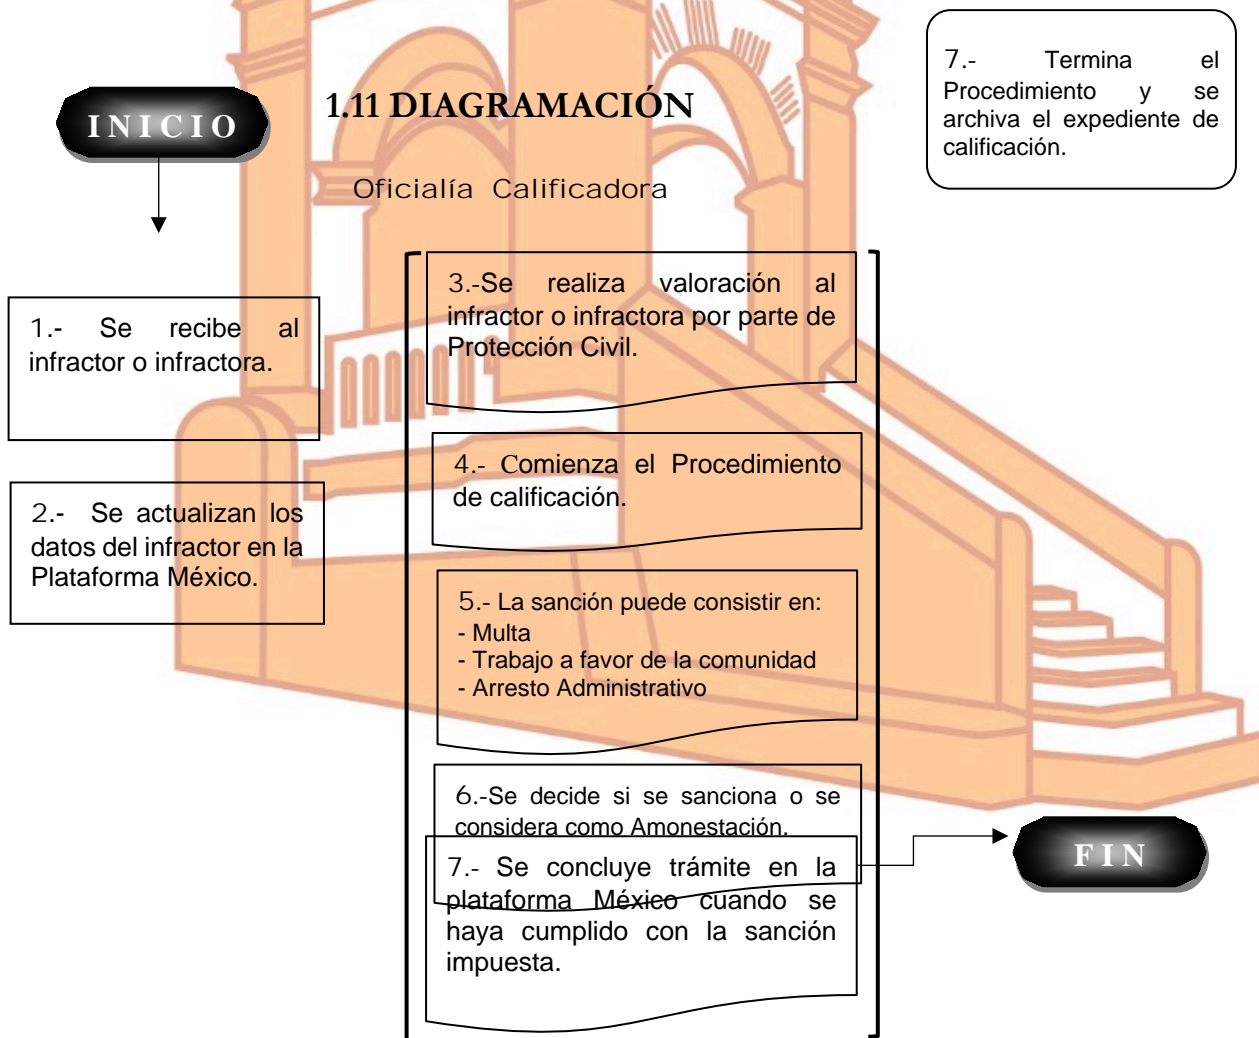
1.11 DIAGRAMACIÓN

Oficialía Calificadora

7.- Termina el Procedimiento y se archiva el expediente de calificación.

INICIO

1.- Se recibe al infractor o infractora.

2.- Se actualizan los datos del infractor en la Plataforma México.

3.-Se realiza valoración al infractor o infractora por parte de Protección Civil.

4.- Comienza el Procedimiento de calificación.

5.- La sanción puede consistir en:
- Multa
- Trabajo a favor de la comunidad
- Arresto Administrativo

6.-Se decide si se sanciona o se considera como Amonestación.

7.- Se concluye trámite en la plataforma México cuando se haya cumplido con la sanción impuesta.

FIN